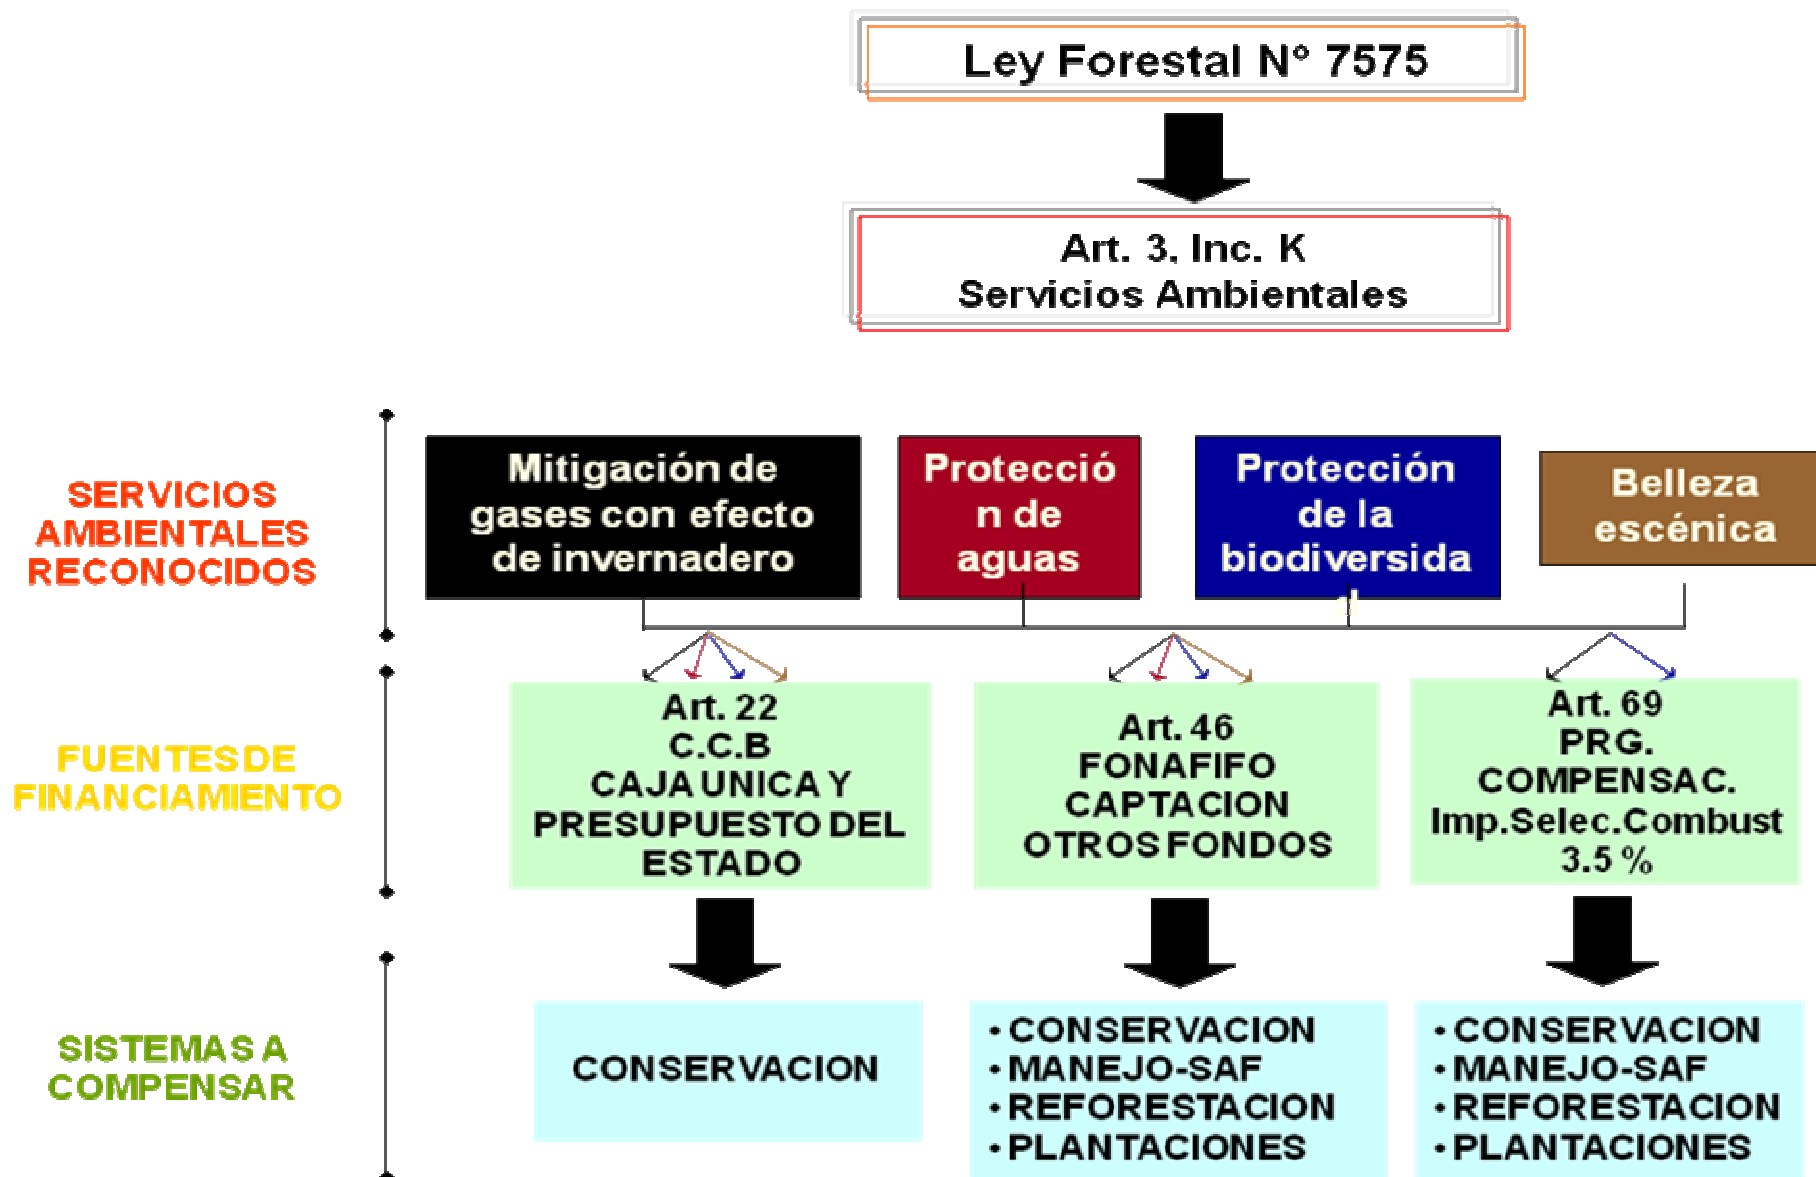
Ley Forestal N° 7575

Art. 3, Inc. K
Servicios Ambientales

SERVICIOS AMBIENTALES RECONOCIDOS

Mitigación de gases con efecto de invernadero

Protecció n de aguas

Protección de la biodiversida d

Belleza escénica

FUENTES DE FINANCIAMIENTO

Art. 22
C.C.B
CAJA UNICA Y PRESUPUESTO DEL ESTADO

Art. 46
FONAFIFO
CAPTACION
OTROS FONDOS

Art. 69
PRG.
COMPENSAC.
Imp.Selec.Combust
3.5 %

SISTEMAS A COMPENSAR

CONSERVACION

• CONSERVACION
• MANEJO-SAF
• REFORESTACION
• PLANTACIONES

• CONSERVACION
• MANEJO-SAF
• REFORESTACION
• PLANTACIONES